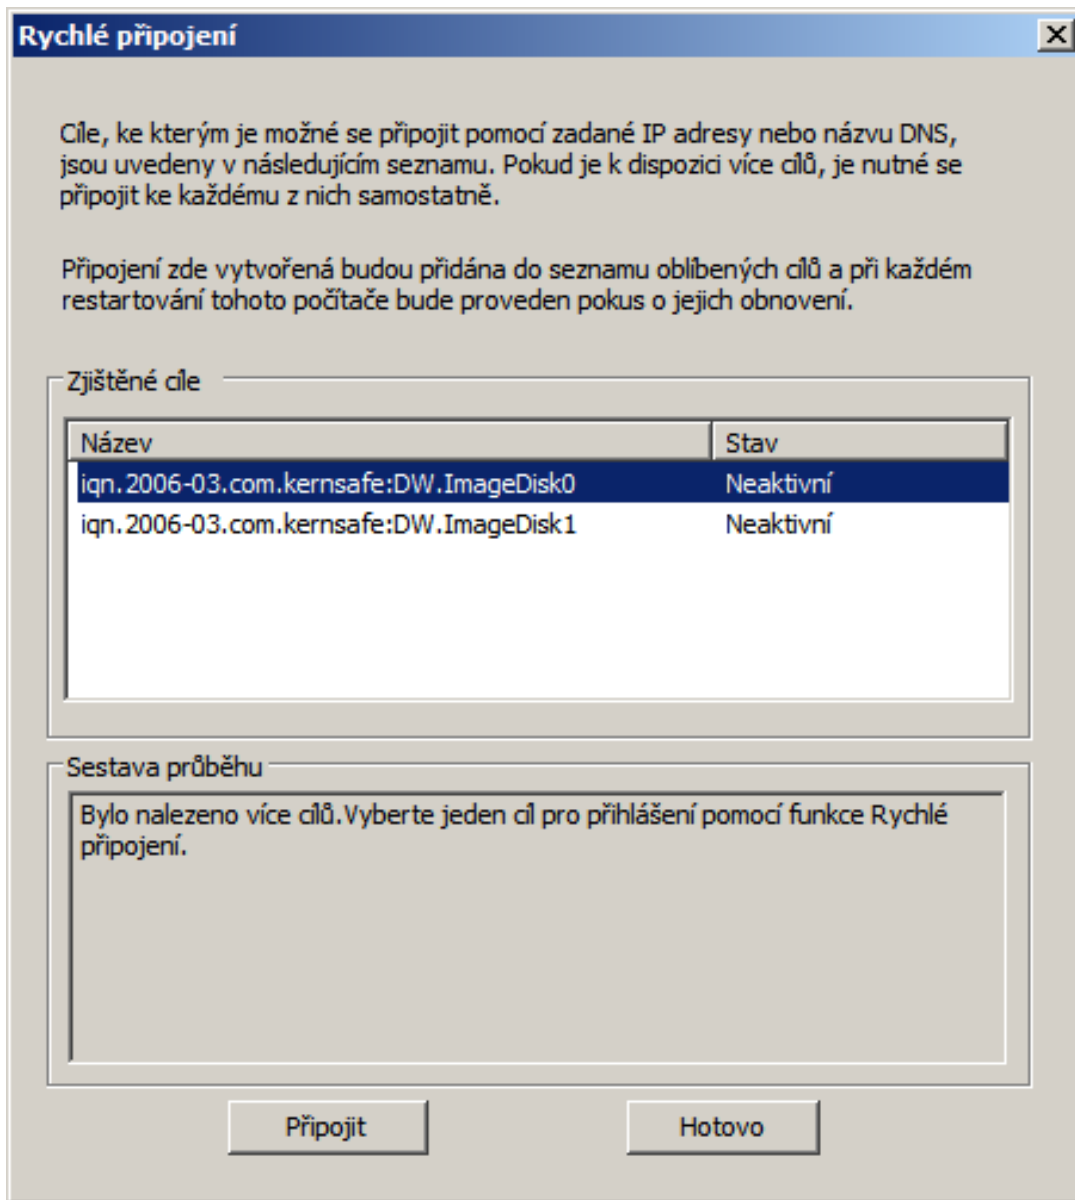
Rychlé připojení

Cíle, ke kterým je možné se připojit pomocí zadané IP adresy nebo názvu DNS, jsou uvedeny v následujícím seznamu. Pokud je k dispozici více cílů, je nutné se připojit ke každému z nich samostatně.

Připojení zde vytvořená budou přidána do seznamu oblíbených cílů a při každém restartování tohoto počítače bude proveden pokus o jejich obnovení.

Zjištěné cíle

| Název | Stav |
|---|---|
| iqn.2006-03.com.kernsafe:DW.ImageDisk0 | Neaktivní |
| iqn.2006-03.com.kernsafe:DW.ImageDisk1 | Neaktivní |

Sestava průběhu

Bylo nalezeno více cílů.Vyberte jeden cíl pro přihlášení pomocí funkce Rychlé připojení.

Připojit

Hotovo